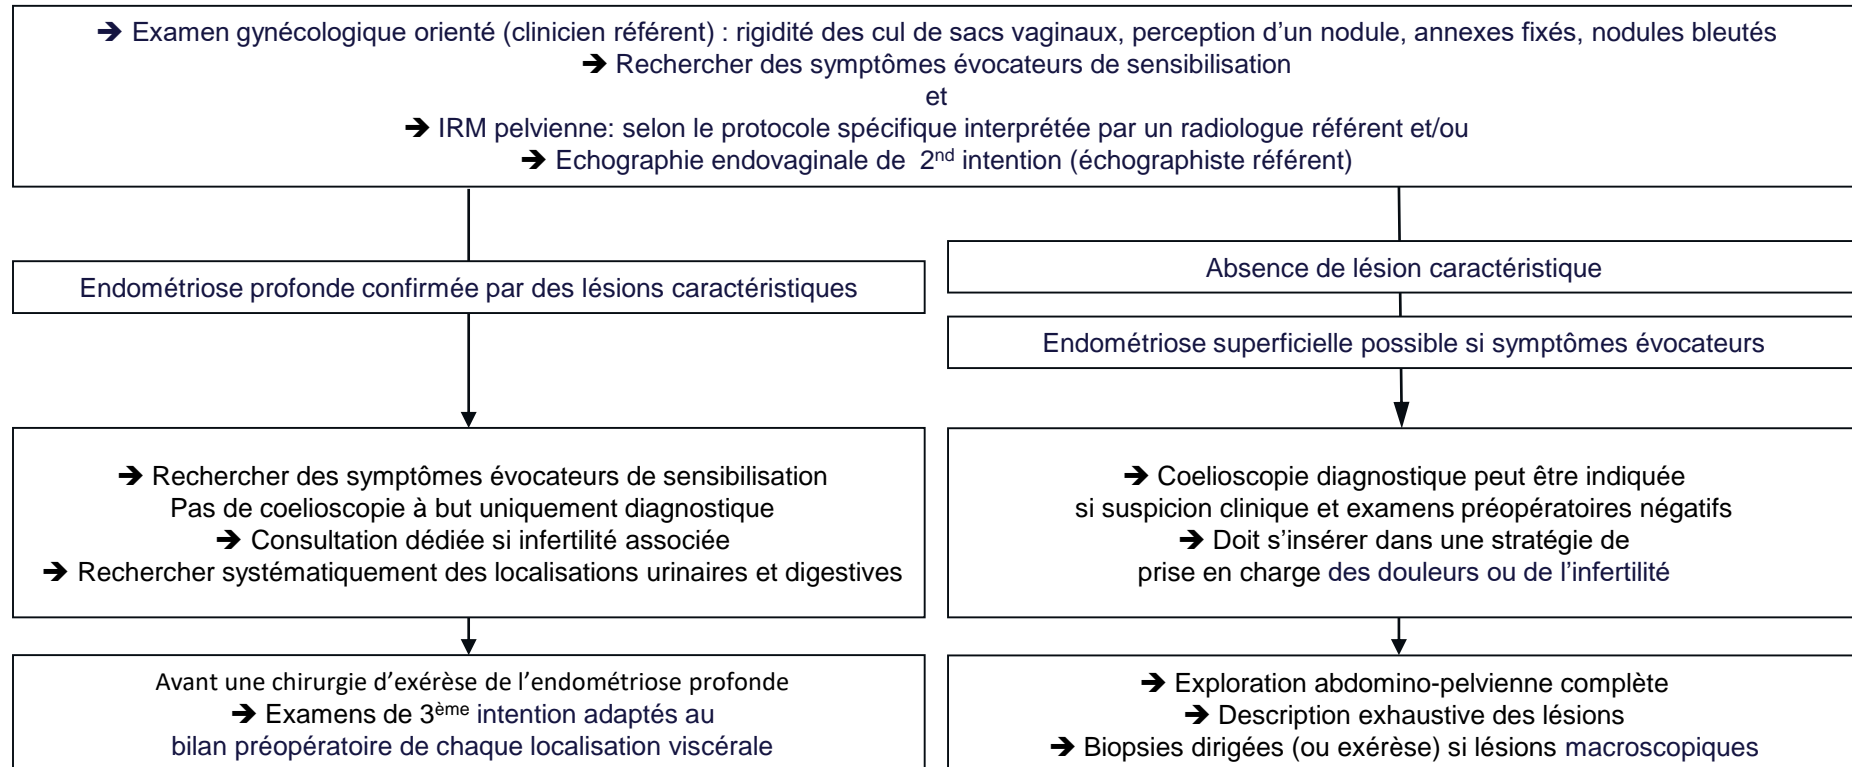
➔ Examen gynécologique orienté (clinicien référent) : rigidité des cul de sacs vaginaux, perception d'un nodule, annexes fixés, nodules bleutés
➔ Rechercher des symptômes évocateurs de sensibilisation
et
➔ IRM pelvienne: selon le protocole spécifique interprétée par un radiologue référent et/ou
➔ Echographie endovaginale de $2^{nd}$ intention (échographiste référent)

Endométriose profonde confirmée par des lésions caractéristiques

Absence de lésion caractéristique

Endométriose superficielle possible si symptômes évocateurs

➔ Rechercher des symptômes évocateurs de sensibilisation
Pas de coelioscopie à but uniquement diagnostique
➔ Consultation dédiée si infertilité associée
➔ Rechercher systématiquement des localisations urinaires et digestives

➔ Coelioscopie diagnostique peut être indiquée
si suspicion clinique et examens préopératoires négatifs
➔ Doit s'insérer dans une stratégie de
prise en charge des douleurs ou de l'infertilité

Avant une chirurgie d'exérèse de l'endométriose profonde
➔ Examens de $3^{ème}$ intention adaptés au
bilan préopératoire de chaque localisation viscérale

➔ Exploration abdomino-pelvienne complète
➔ Description exhaustive des lésions
➔ Biopsies dirigées (ou exérèse) si lésions macroscopiques